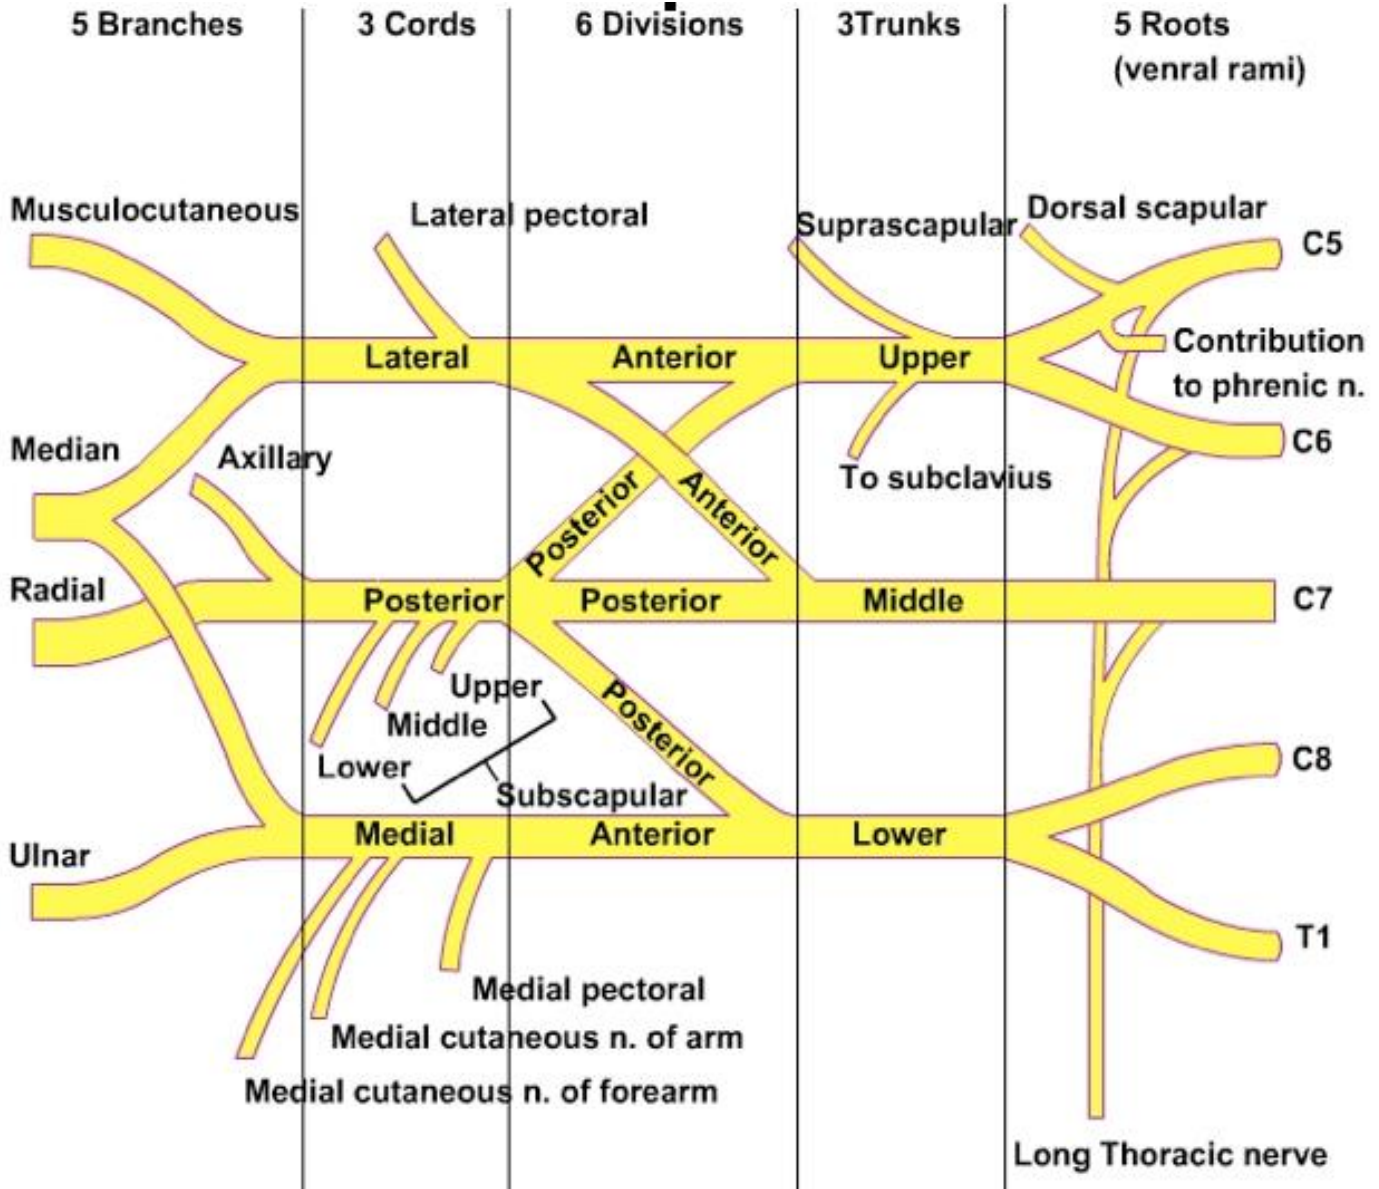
5 Branches
3 Cords
6 Divisions
3Trunks
5 Roots (venral rami)

Musculocutaneous
Lateral pectoral
Suprascapular
Dorsal scapular
C5
Lateral
Anterior
Upper
Contribution to phrenic n.
Median
Axillary
To subclavius
C6
Posterior
Anterior
Radial
Posterior
Posterior
Middle
C7
Upper
Middle
Lower
Posterior
Subscapular
C8
Ulnar
Medial
Anterior
Lower
T1
Medial pectoral
Medial cutaneous n. of arm
Medial cutaneous n. of forearm
Long Thoracic nerve